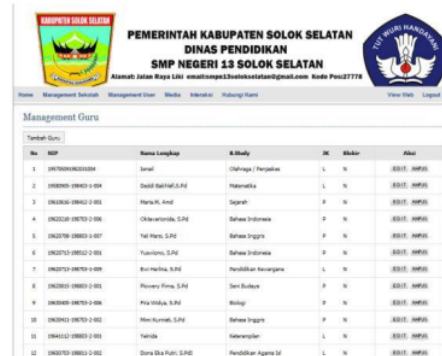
KABUPATEN SOLOK SELATAN

PEMERINTAH KABUPATEN SOLOK SELATAN
DINAS PENDIDIKAN
SMP NEGERI 13 SOLOK SELATAN
Alamat: Jalan Raya Liki email:smpn13soloksselatan@gmail.com Kode Pos:27778

TUT WURI HANDAYANI

Home Management Sekolah Management User Media Interaksi Hubungi Kami View Web Logout

Management Guru

Tambah Guru

| No | NIP | Nama Lengkap | B.Study | JK | Blokir | Aksi |
|---|---|---|---|---|---|---|
| 1 | 1957050919633010004 | Ismail | Olahraga / Penjaskes | L | N | EDIT HAPUS |
| 2 | 19580905-198403-1-004 | Dedidi Bali Haff,S.Pd | Matematika | L | N | EDIT HAPUS |
| 3 | 19610616-198402-2-001 | Maria M. Amd | Sejarah | P | N | EDIT HAPUS |
| 4 | 19620218-198703-2-006 | Oktavarionda, S.Pd | Bahasa Indonesia | P | N | EDIT HAPUS |
| 5 | 19620708-198803-1-007 | Yal Mano, S.Pd | Bahasa Inggris | L | N | EDIT HAPUS |
| 6 | 19620713-198512-2-001 | Yusniyoni, S.Pd | Bahasa Inggris | P | N | EDIT HAPUS |
| 7 | 19620713-198709-1-009 | Evi Helina, S.Pd | Pendidikan Kewargane | P | N | EDIT HAPUS |
| 8 | 19620815-198803-2-001 | Piowery Fima, S.Pd | Seni Budaya | P | N | EDIT HAPUS |
| 9 | 19630405-198703-2-006 | Fria Widya, S.Pd | Biologi | P | N | EDIT HAPUS |
| 10 | 19630421-198703-2-002 | Mimi Kurniati, S.Pd | Bahasa Indonesia | P | N | EDIT HAPUS |
| 11 | 19641012-198803-2-001 | Yelnida | Keterampilan | L | N | EDIT HAPUS |
| 12 | 19650703-198801-2-002 | Dona Eka Putri, S.Pd | Pendidikan Agama Isl | P | N | EDIT HAPUS |